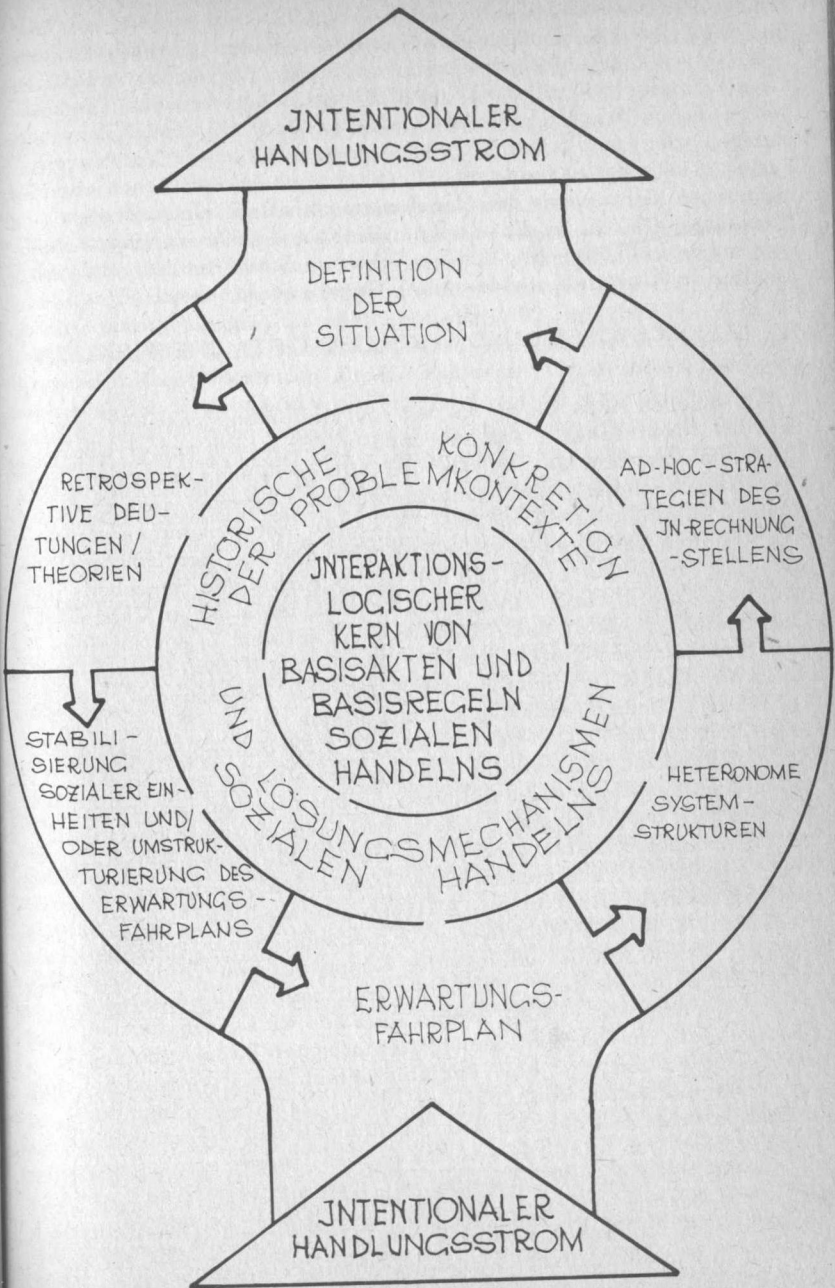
JNTENTIONALER HANDLUNGSSTROM

DEFINITION DER SITUATION

RETROSPEKTIVE DEUTUNGEN / THEORIEN

HISTORISCHE KONKRETION DER PROBLEMKONTEXTE

AD-HOC-STRATEGIEN DES JN-RECHNUNG-STELLENS

JNTERAKTIONSLOGISCHER KERN VON BASISAKTEN UND BASISREGELN SOZIALEN HANDELNS

STABILISIERUNG SOZIALER EINHEITEN UND/ ODER UMSTRUKTURIERUNG DES ERWARTUNGS-FAHRPLANS

UND LÖSUNGSMECHANISMEN SOZIALEN HANDELNS

HETERONOME SYSTEM-STRUKTUREN

ERWARTUNGS-FAHRPLAN

JNTENTIONALER HANDLUNGSSTROM